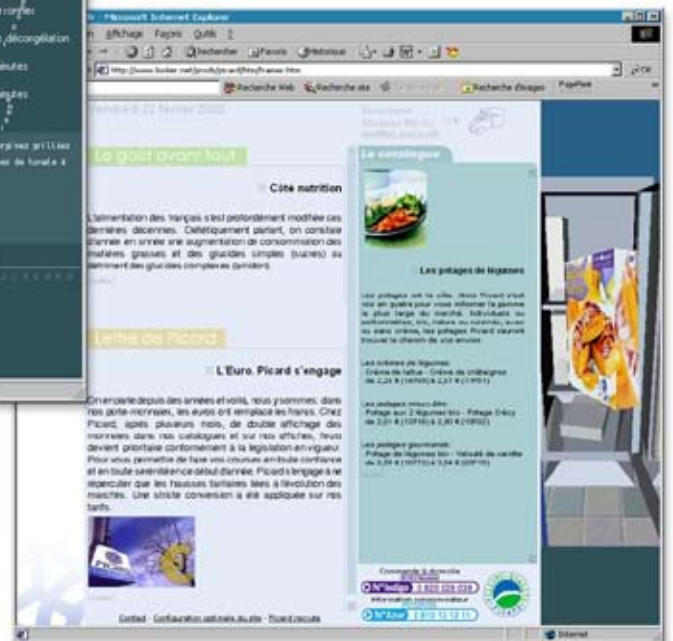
s rondes
, décongélation
nutes
nutes
rignez grillés
ez de tomate à

- Microsoft Internet Explorer
n Affichage Favoris Outils ?
Rechercher Favoris Historique
http://www.bokar.net/prod/picard/htm/france.htm
Recherche Web Recherche de Recherche d'images
Vendredi 22 février 2002
Le goût avant tout
Côté nutrition
L'alimentation des français s'est profondément modifiée ces dernières décennies. Diététiquement parlant, on constate d'année en année une augmentation de consommation des matières grasses et des glucides simples (sucres) au détriment des glucides complexes (amidon).
Lettre de Picard
L'Euro, Picard s'engage
On en parle depuis des années et voilà, nous y sommes : dans nos porte-monnaies, les euros ont remplacé les francs. Chez Picard, après plusieurs mois de double affichage des monnaies dans nos catalogues et sur nos affiches, l'euro devient prioritaire conformément à la législation en vigueur. Pour vous permettre de faire vos courses en toute confiance et en toute sérénité en ce début d'année, Picard s'engage à ne répercuter que les hausses tarifaires liées à l'évolution des marchés. Une stricte conversion a été appliquée sur nos tarifs.
Le catalogue
Les potages de légumes
Les crèmes de légumes :
Les potages mixtes :
Les potages gourmands :
Contact · Configuration optimale du site · Picard recrute
N°Indigo
Internet